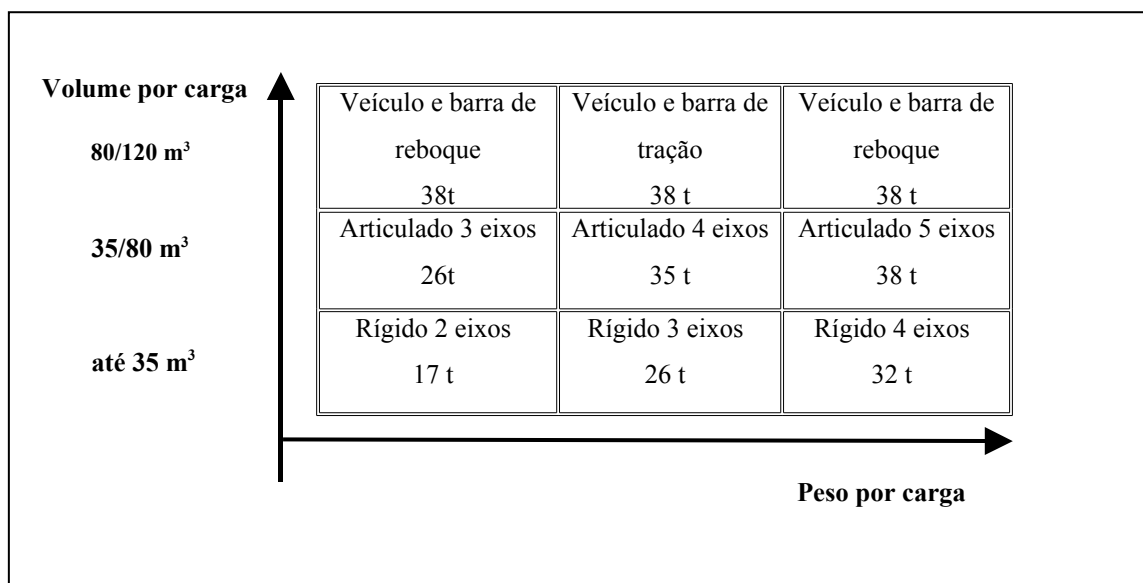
Volume por carga

80/120 $m^3$

35/80 $m^3$

até 35 $m^3$

| | | |
|---|---|---|
| Veículo e barra de reboque 38t | Veículo e barra de tração 38 t | Veículo e barra de reboque 38 t |
| Articulado 3 eixos 26t | Articulado 4 eixos 35 t | Articulado 5 eixos 38 t |
| Rígido 2 eixos 17 t | Rígido 3 eixos 26 t | Rígido 4 eixos 32 t |

Peso por carga